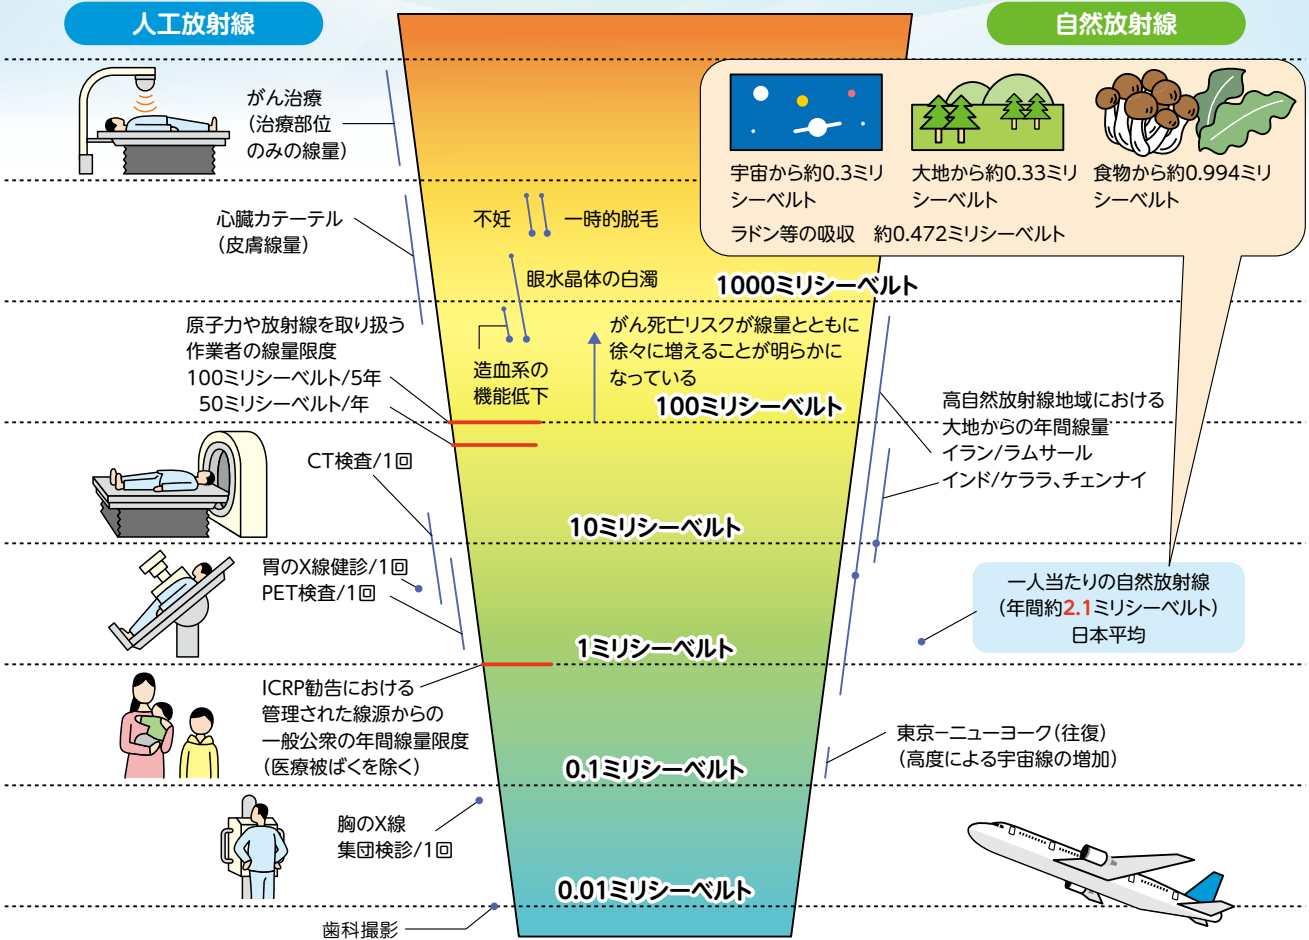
人工放射線

自然放射線

がん治療
（治療部位のみの線量）

宇宙から約0.3ミリシーベルト

大地から約0.33ミリシーベルト

食物から約0.994ミリシーベルト

ラドン等の吸収　約0.472ミリシーベルト

心臓カテーテル
（皮膚線量）

不妊

一時的脱毛

眼水晶体の白濁

1000ミリシーベルト

原子力や放射線を取り扱う作業者の線量限度
100ミリシーベルト/5年
50ミリシーベルト/年

造血系の機能低下

がん死亡リスクが線量とともに徐々に増えることが明らかになっている

100ミリシーベルト

高自然放射線地域における大地からの年間線量
イラン/ラムサール
インド/ケララ、チェンナイ

CT検査/1回

10ミリシーベルト

胃のX線健診/1回
PET検査/1回

一人当たりの自然放射線
（年間約2.1ミリシーベルト）
日本平均

1ミリシーベルト

ICRP勧告における管理された線源からの一般公衆の年間線量限度
（医療被ばくを除く）

東京−ニューヨーク（往復）
（高度による宇宙線の増加）

0.1ミリシーベルト

胸のX線
集団検診/1回

0.01ミリシーベルト

歯科撮影